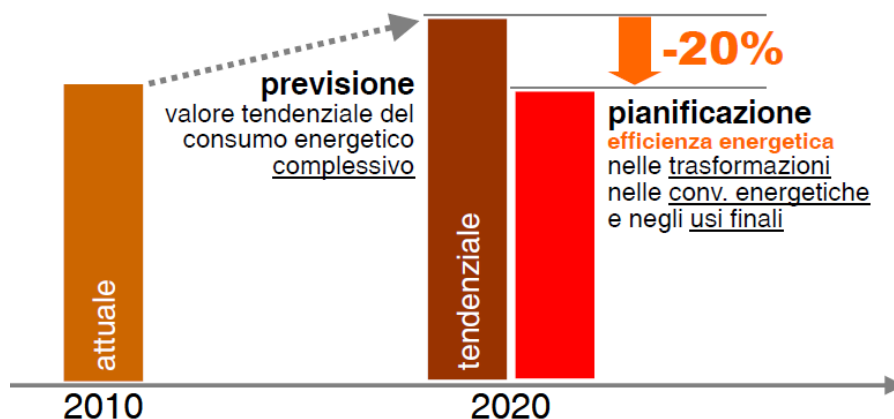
previsione
valore tendenziale del consumo energetico complessivo

-20%

pianificazione
efficienza energetica
nelle trasformazioni
nelle conv. energetiche
e negli usi finali

attuale

tendenziale

2010

2020